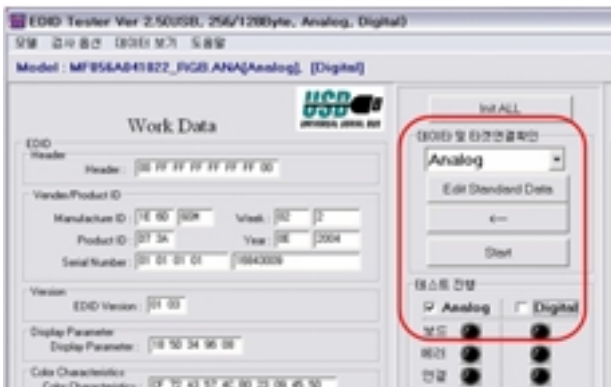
EDID Tester Ver 2.50(USB, 256/128Byte, Analog, Digital)
모델 검사옵션 데이터보기 도움말
Model : MF956A841822_RGB.ANA[Analog], [Digital]

USB UNIVERSAL SERIAL BUS

Work Data

EDID
Header
Header : 00 FF FF FF FF FF FF 00

Vender/Product ID
Manufacture ID : 1E 6D GSM
Week : 02 2
Product ID : 07 3A
Year : 0E 2004
Serial Number : 01 01 01 01 16843009

Version
EDID Version : 01 03

Display Parameter
Display Parameter : 1E 50 34 96 08

Color Characteristics
Color Characteristics : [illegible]

Init ALL
데이터 및 타겟연결확인
Analog
Edit Standard Data
<--
Start
테스트 진행
Analog
Digital
보드
쓰기
연결